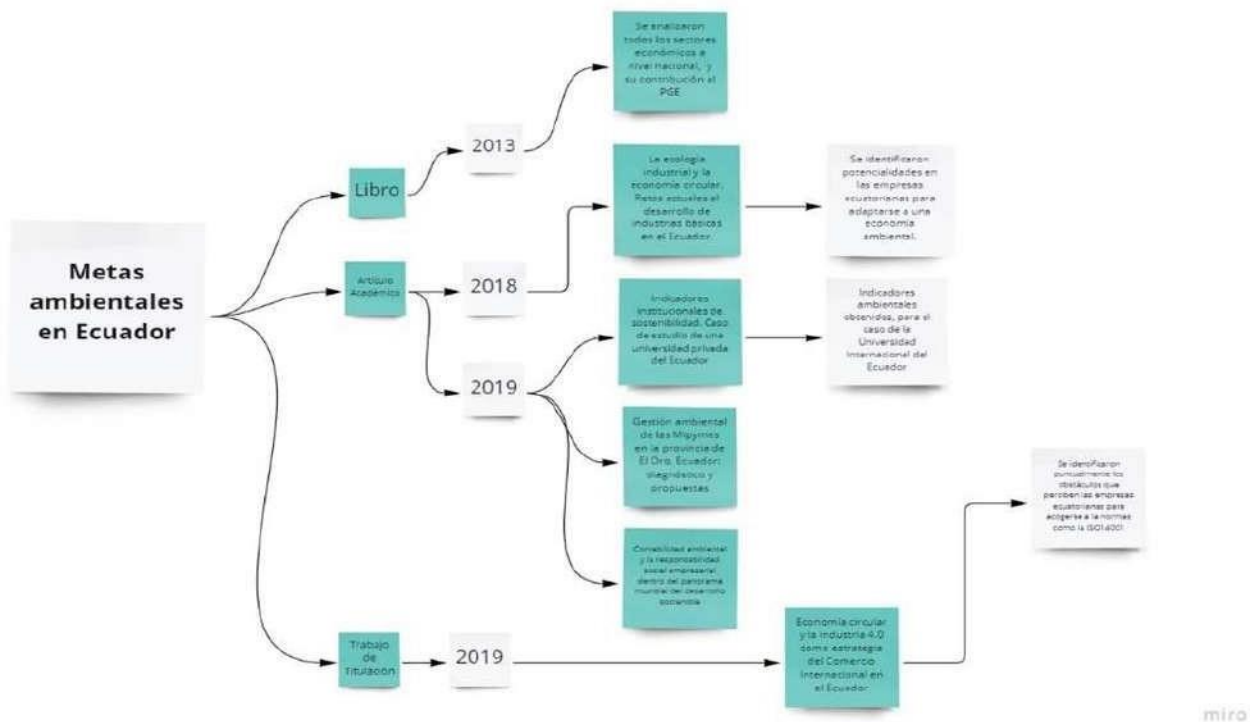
Metas ambientales en Ecuador

Libro

2013

Se analizaron todos los sectores económicos a nivel nacional, y su contribución al PGE

Artículo Académico

2018

La ecología industrial y la economía circular. Retos actuales al desarrollo de industrias básicas en el Ecuador.

Se identificaron potencialidades en las empresas ecuatorianas para adaptarse a una economía ambiental.

2019

Indicadores institucionales de sostenibilidad. Caso de estudio de una universidad privada del Ecuador

Indicadores ambientales obtenidos, para el caso de la Universidad Internacional del Ecuador

Gestión ambiental de las Mipymes en la provincia de El Oro, Ecuador: diagnóstico y propuestas

Contabilidad ambiental y la responsabilidad social empresarial dentro del panorama mundial del desarrollo sostenible

Trabajo de Titulación

2019

Economía circular y la industria 4.0 como estrategia del Comercio Internacional en el Ecuador

Se identificaron puntualmente los obstáculos que perciben las empresas ecuatorianas para acogerse a la normas como la ISO14001

miro